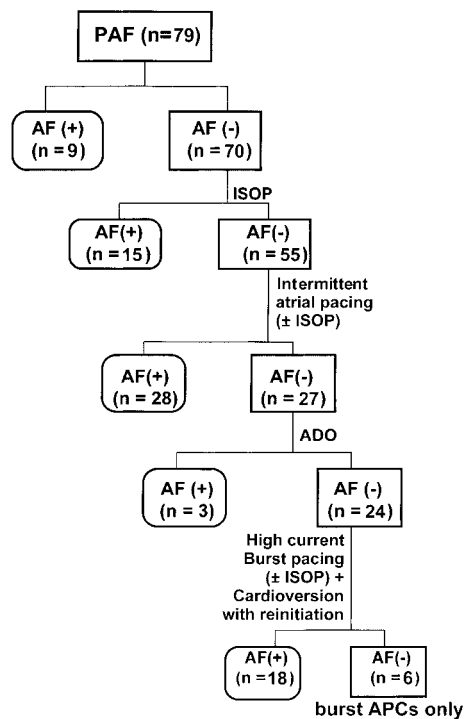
PAF (n=79)

AF (+)
(n = 9)

AF (-)
(n = 70)

ISOP

AF(+)
(n = 15)

AF(-)
(n = 55)

Intermittent atrial pacing (± ISOP)

AF(+)
(n = 28)

AF(-)
(n = 27)

ADO

AF (+)
(n = 3)

AF (-)
(n = 24)

High current Burst pacing (± ISOP) + Cardioversion with reinitiation

AF(+)
(n = 18)

AF(-)
(n = 6)

burst APCs only